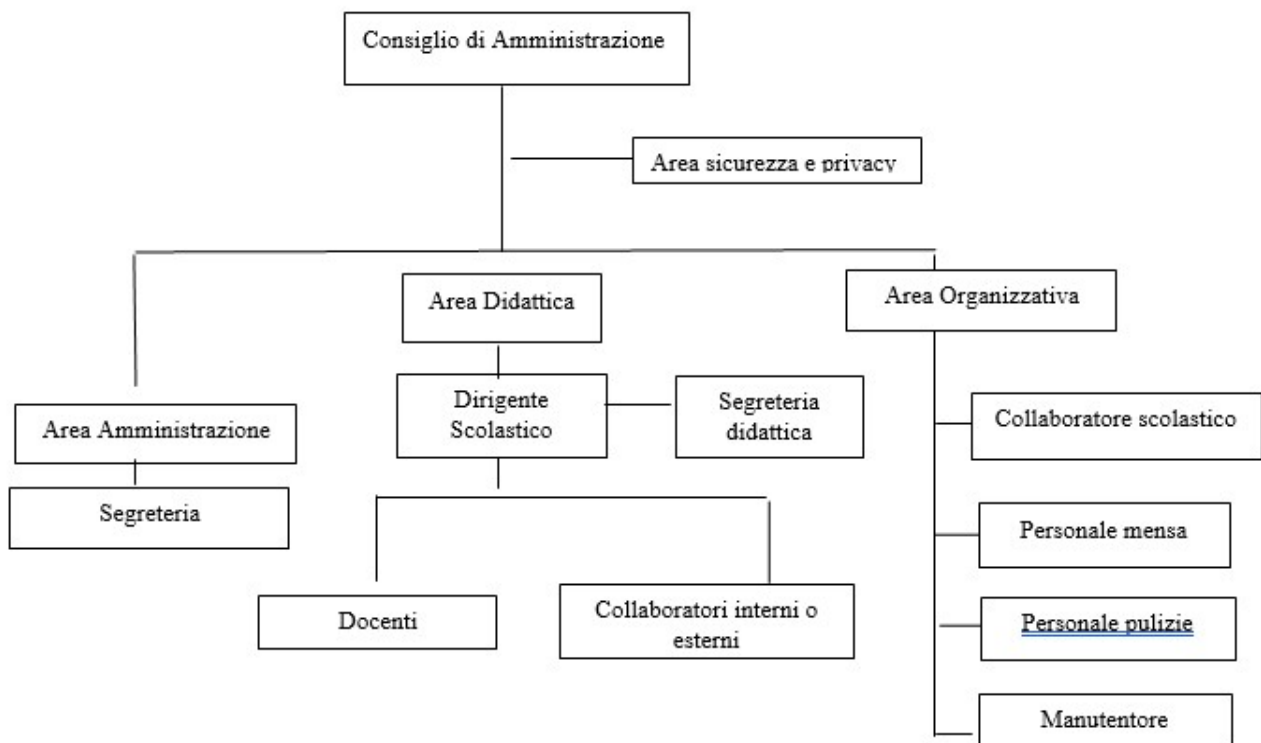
Consiglio di Amministrazione

Area sicurezza e privacy

Area Amministrazione

Segreteria

Area Didattica

Dirigente Scolastico

Segreteria didattica

Docenti

Collaboratori interni o esterni

Area Organizzativa

Collaboratore scolastico

Personale mensa

Personale pulizie

Manutentore